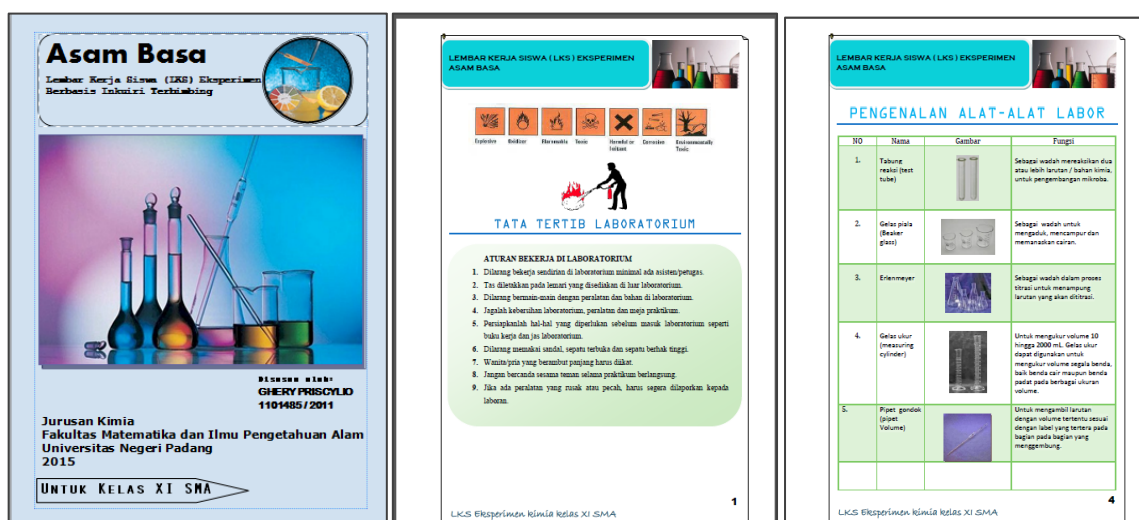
Asam Basa

Lembar Kerja Siswa (LKS) Eksperimen Berbasis Inkuiri Terbimbing

Disusun oleh:
GHERY PRISCYLIO
1101485 / 2011

Jurusan Kimia
Fakultas Matematika dan Ilmu Pengetahuan Alam
Universitas Negeri Padang
2015

Untuk Kelas XI SMA

LEMBAR KERJA SISWA (LKS) EKSPERIMEN ASAM BASA

Explosive Oxidizer Flammable Toxic Harmful or Irritant Corrosive Environmentally Toxic

TATA TERTIB LABORATORIUM

ATURAN BEKERJA DI LABORATORIUM
1. Dilarang bekerja sendirian di laboratorium minimal ada asisten/petugas.
2. Tas diletakkan pada lemari yang disediakan di luar laboratorium.
3. Dilarang bermain-main dengan peralatan dan bahan di laboratorium.
4. Jagalah kebersihan laboratorium, peralatan dan meja praktikum.
5. Persiapkanlah hal-hal yang diperlukan sebelum masuk laboratorium seperti buku kerja dan jas laboratorium.
6. Dilarang memakai sandal, sepatu terbuka dan sepatu berhak tinggi.
7. Wanita/pria yang berambut panjang harus diikat.
8. Jangan bercanda sesama teman selama praktikum berlangsung.
9. Jika ada peralatan yang rusak atau pecah, harus segera dilaporkan kepada laboran.

LKS Eksperimen kimia kelas XI SMA
1

LEMBAR KERJA SISWA (LKS) EKSPERIMEN ASAM BASA

PENGENALAN ALAT-ALAT LABOR

| NO | Nama | Gambar | Fungsi |
|---|---|---|---|
| 1. | Tabung reaksi (test tube) | | Sebagai wadah mereaksikan dua atau lebih larutan / bahan kimia, untuk pengembangan mikroba. |
| 2. | Gelas piala (Beaker glass) | | Sebagai wadah untuk mengaduk, mencampur dan memanaskan cairan. |
| 3. | Erlenmeyer | | Sebagai wadah dalam proses titrasi untuk menampung larutan yang akan dititrasi. |
| 4. | Gelas ukur (measuring cylinder) | | Untuk mengukur volume 10 hingga 2000 mL. Gelas ukur dapat digunakan untuk mengukur volume segala benda, baik benda cair maupun benda padat pada berbagai ukuran volume. |
| 5. | Pipet gondok (pipet Volume) | | Untuk mengambil larutan dengan volume tertentu sesuai dengan label yang tertera pada bagian pada bagian yang menggembung. |
| | | | |

LKS Eksperimen kimia kelas XI SMA
4